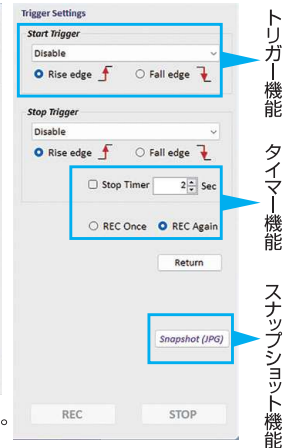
Trigger Settings

Start Trigger

Disable

Rise edge

Fall edge

Stop Trigger

Disable

Rise edge

Fall edge

Stop Timer 2 Sec

REC Once

REC Again

Return

Snapshot (JPG)

REC

STOP

トリガー機能

タイマー機能

スナップショット機能

。